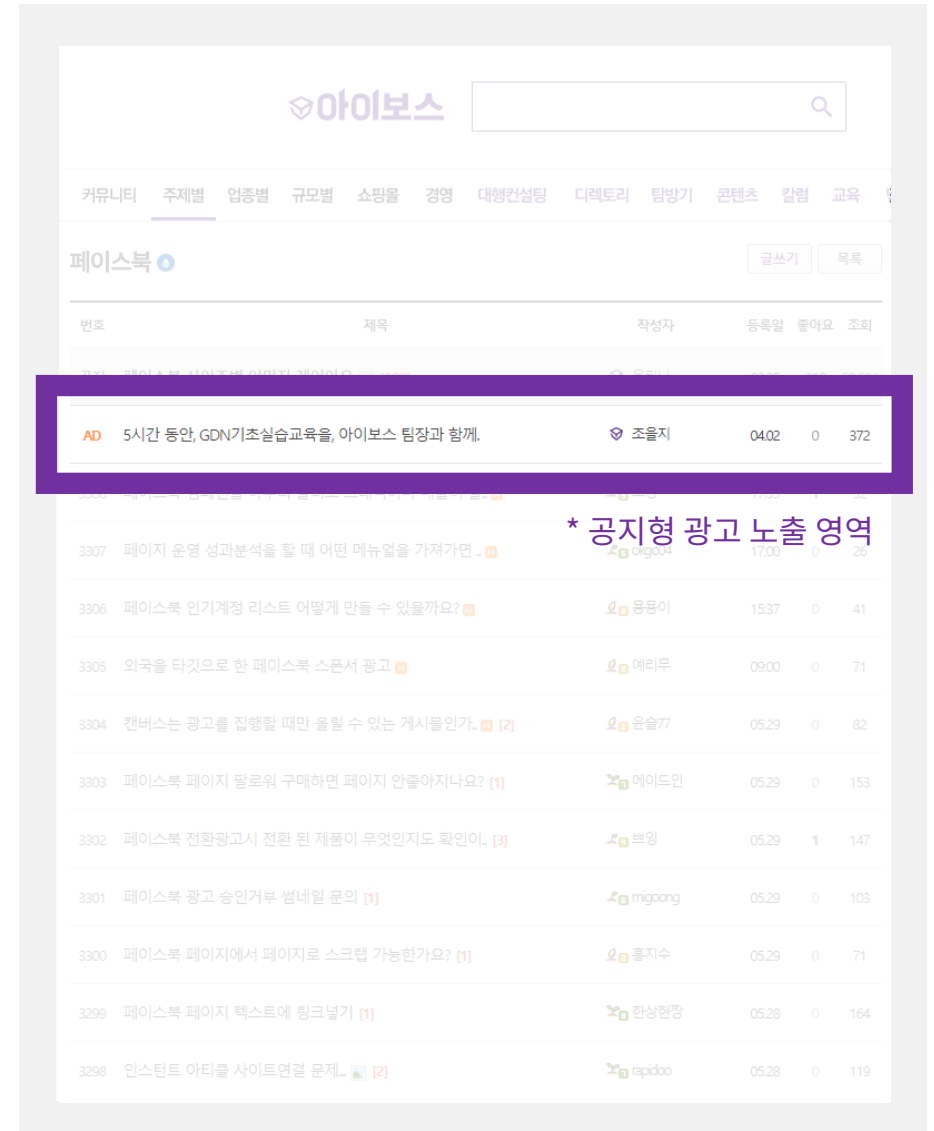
아이보스

커뮤니티 주제별 업종별 규모별 쇼핑몰 경영 대행컨설팅 디렉토리 탐방기 콘텐츠 칼럼 교육

페이스북

글쓰기 목록

| 번호 | 제목 | 작성자 | 등록일 | 좋아요 | 조회 |
|---|---|---|---|---|---|
| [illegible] | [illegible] | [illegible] | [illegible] | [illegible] | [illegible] |
| AD | 5시간 동안, GDN기초실습교육을, 아이보스 팀장과 함께. | 조을지 | 04.02 | 0 | 372 |
| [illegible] | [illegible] | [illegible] | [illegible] | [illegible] | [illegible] |
| 3307 | 페이지 운영 성과분석을 할 때 어떤 메뉴얼을 가져가면.. | okgo04 | 17:00 | 0 | 26 |
| 3306 | 페이스북 인기계정 리스트 어떻게 만들 수 있을까요? | 융융이 | 15:37 | 0 | 41 |
| 3305 | 외국을 타깃으로 한 페이스북 스폰서 광고 | 예리무 | 09:00 | 0 | 71 |
| 3304 | 캔버스는 광고를 집행할 때만 올릴 수 있는 게시물인가.. [2] | 윤슬77 | 05.29 | 0 | 82 |
| 3303 | 페이스북 페이지 팔로워 구매하면 페이지 안좋아지나요? [1] | 에이드인 | 05.29 | 0 | 153 |
| 3302 | 페이스북 전환광고시 전환 된 제품이 무엇인지도 확인이.. [3] | 쁘잉 | 05.29 | 1 | 147 |
| 3301 | 페이스북 광고 승인거부 썸네일 문의 [1] | migoong | 05.29 | 0 | 103 |
| 3300 | 페이스북 페이지에서 페이지로 스크랩 가능한가요? [1] | 홍지수 | 05.29 | 0 | 71 |
| 3299 | 페이스북 페이지 텍스트에 링크넣기 [1] | 한상현짱 | 05.28 | 0 | 164 |
| 3298 | 인스턴트 아티클 사이트연결 문제.. [2] | rapidoo | 05.28 | 0 | 119 |

* 공지형 광고 노출 영역